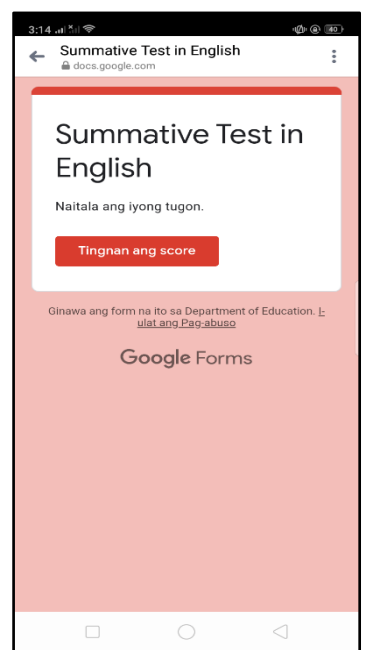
3:14

40

Summative Test in English
docs.google.com

Summative Test in English

Naitala ang iyong tugon.

Tingnan ang score

Ginawa ang form na ito sa Department of Education. I-ulat ang Pag-abuso

Google Forms